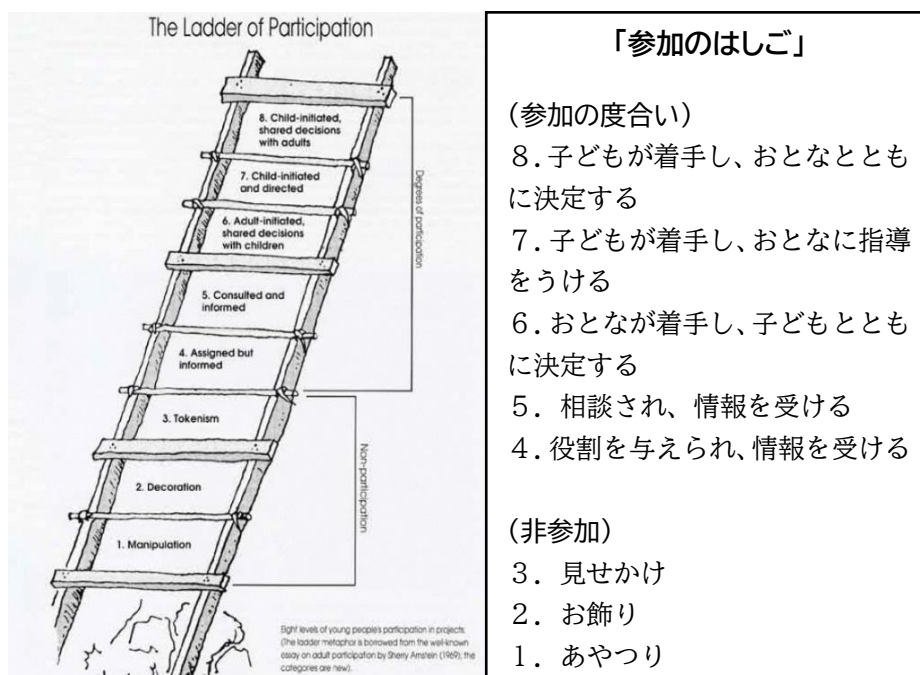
The Ladder of Participation

8. Child-initiated, shared decisions with adults

7. Child-initiated and directed

6. Adult-initiated, shared decisions with children

5. Consulted and informed

4. Assigned but informed

3. Tokenism

2. Decoration

1. Manipulation

Degrees of participation

Non-participation

Eight levels of young people's participation in projects (The ladder metaphor is borrowed from the well-known essay on adult participation by Sherry Arnstein (1969); the categories are new).

「参加のはしご」

（参加の度合い）
8．子どもが着手し、おとなとともに決定する
7．子どもが着手し、おとなに指導をうける
6．おとなが着手し、子どもとともに決定する
5．相談され、情報を受ける
4．役割を与えられ、情報を受ける

（非参加）
3．見せかけ
2．お飾り
1．あやつり